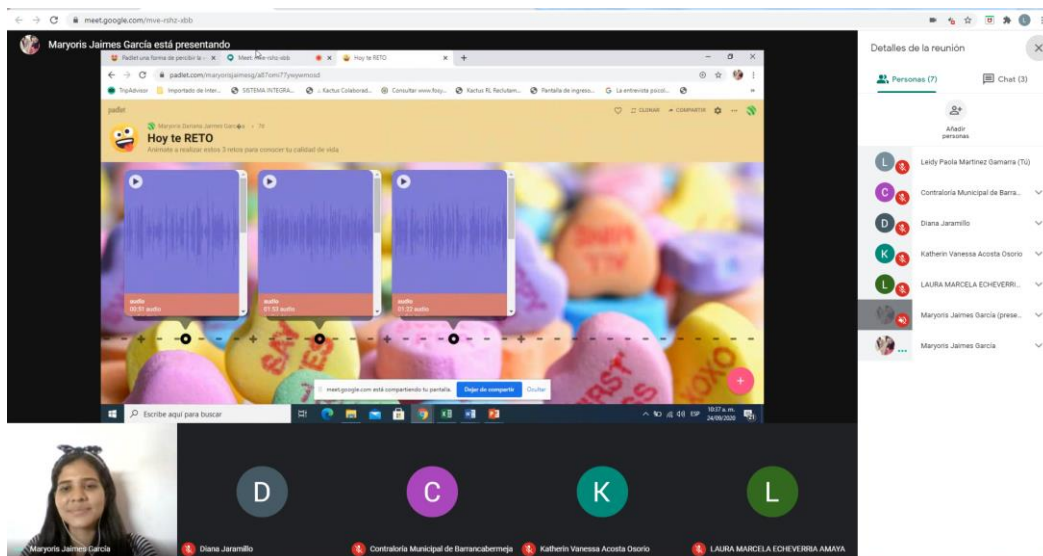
meet.google.com/mve-rshz-xbb

Maryoris Jaimes García está presentando

Padlet una forma de percibir la | Meet: mve-rshz-xbb | Hoy te RETO

padlet.com/maryorisjaimesg/a87omi77ywywmosd

TripAdvisor | Importado de Inter... | SISTEMA INTEGRA... | :: Kactus Colaborad... | Consultar www.fosy... | Kactus RL Reclutam... | Pantalla de ingreso... | La entrevista psicol...

padlet

CLONAR | COMPARTIR

Maryoris Daniela Jaimes García • 1h

Hoy te RETO

Anímate a realizar estos 3 retos para conocer tu calidad de vida

audio
00:51 audio

audio
01:53 audio

audio
01:22 audio

meet.google.com está compartiendo tu pantalla. | Dejar de compartir | Ocultar

Escribe aquí para buscar

10:37 a. m.
24/09/2020

ESP

Detalles de la reunión

Personas (7)

Chat (3)

Añadir personas

Leidy Paola Martinez Gamarra (Tú)

Contraloria Municipal de Barra...

Diana Jaramillo

Katherin Vanessa Acosta Osorio

LAURA MARCELA ECHEVERRI...

Maryoris Jaimes García (prese...

Maryoris Jaimes García

D

C

K

L

Maryoris Jaimes García

Diana Jaramillo

Contraloria Municipal de Barrancabermeja

Katherin Vanessa Acosta Osorio

LAURA MARCELA ECHEVERRIA AMAYA